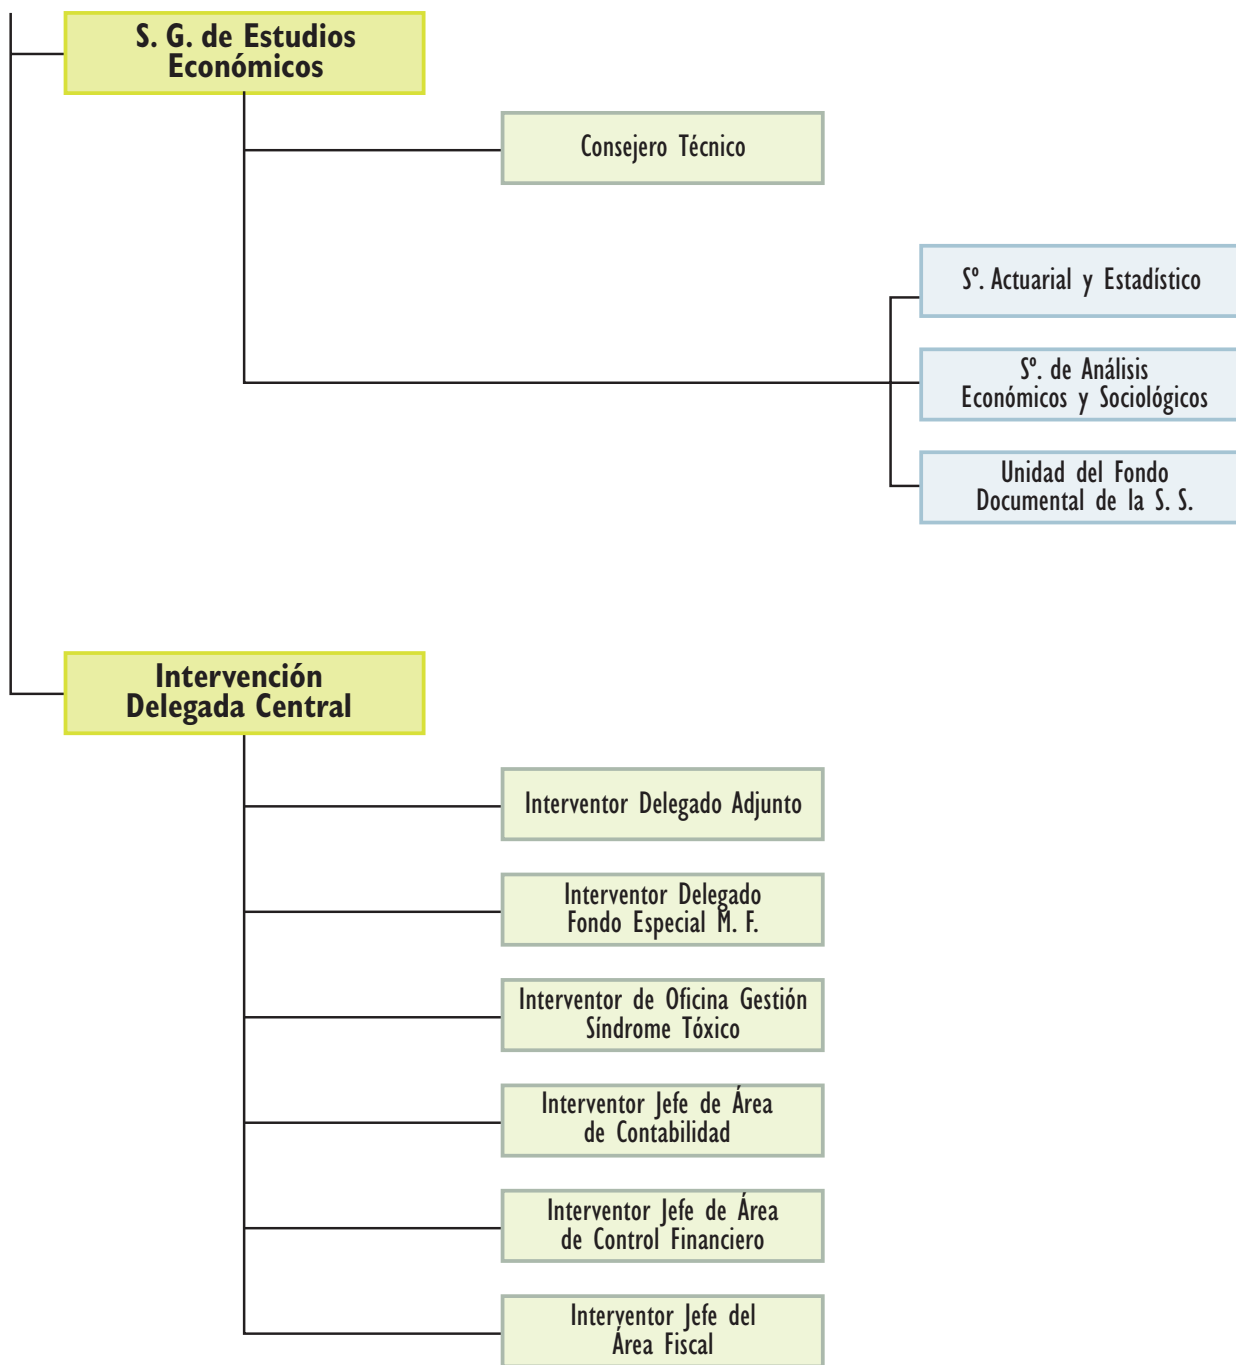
S. G. de Estudios Económicos

Consejero Técnico

Sº. Actuarial y Estadístico

Sº. de Análisis Económicos y Sociológicos

Unidad del Fondo Documental de la S. S.

Intervención Delegada Central

Interventor Delegado Adjunto

Interventor Delegado Fondo Especial M. F.

Interventor de Oficina Gestión Síndrome Tóxico

Interventor Jefe de Área de Contabilidad

Interventor Jefe de Área de Control Financiero

Interventor Jefe del Área Fiscal